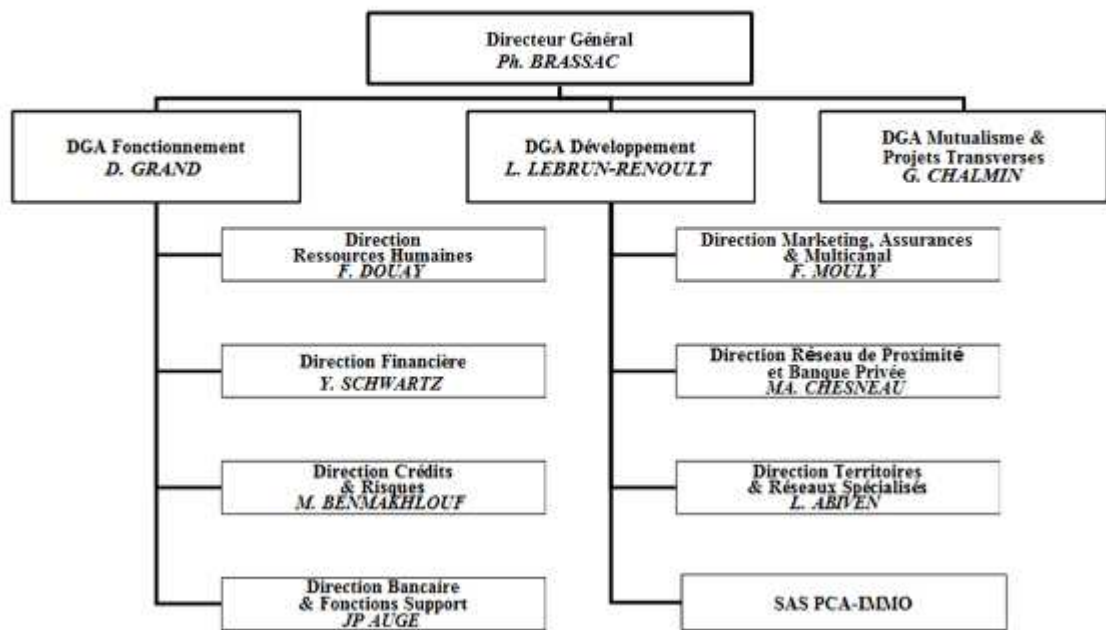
Directeur Général
Ph. BRASSAC

DGA Fonctionnement
D. GRAND

DGA Développement
L. LEBRUN-RENOULT

DGA Mutualisme & Projets Transverses
G. CHALMIN

Direction Ressources Humaines
F. DOUAY

Direction Financière
Y. SCHWARTZ

Direction Crédits & Risques
M. BENMAKHLOUF

Direction Bancaire & Fonctions Support
JP AUGE

Direction Marketing, Assurances & Multicanal
F. MOULY

Direction Réseau de Proximité et Banque Privée
MA. CHESNEAU

Direction Territoires & Réseaux Spécialisés
L. ABIVEN

SAS PCA-IMMO